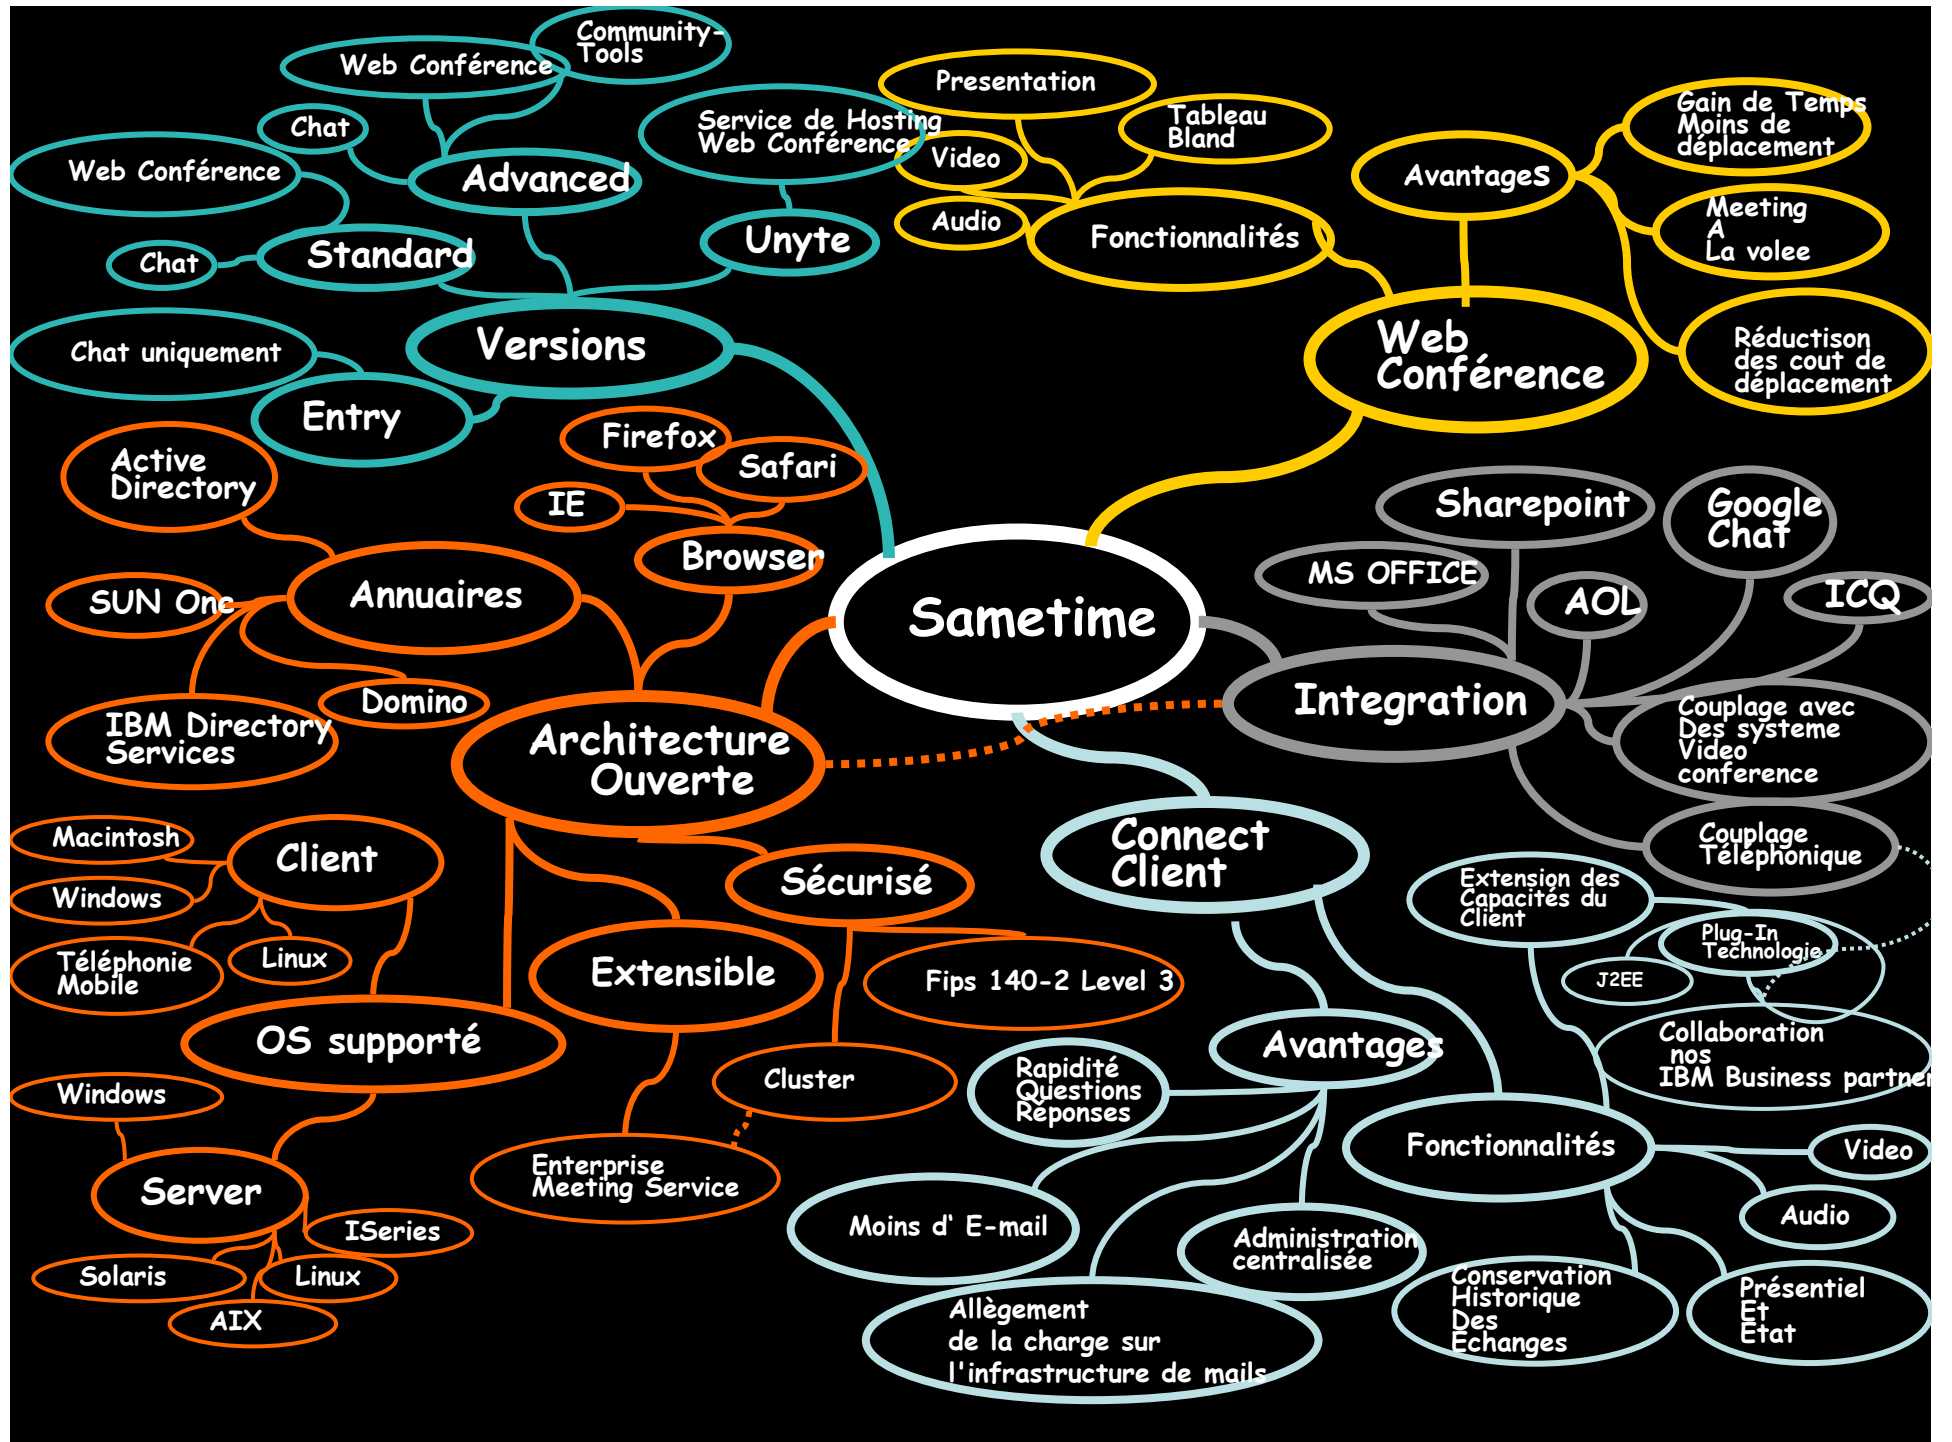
Community-Tools

Web Conférence

Chat

Web Conférence

Advanced

Service de Hosting Web Conférence

Standard

Chat

Unyte

Versions

Chat uniquement

Entry

Presentation

Tableau Bland

Video

Audio

Fonctionnalités

Avantages

Gain de Temps Moins de déplacement

Meeting A La volee

Réductison des cout de déplacement

Web Conférence

Active Directory

Firefox

Safari

IE

Browser

Annuaires

SUN One

Domino

IBM Directory Services

Sametime

Sharepoint

Google Chat

MS OFFICE

AOL

ICQ

Integration

Couplage avec Des systeme Video conference

Couplage Téléphonique

Architecture Ouverte

Macintosh

Client

Windows

Téléphonie Mobile

Linux

Sécurisé

Extensible

Fips 140-2 Level 3

OS supporté

Cluster

Windows

Server

ISeries

Solaris

Linux

AIX

Enterprise Meeting Service

Connect Client

Extension des Capacités du Client

Plug-In Technologie

J2EE

Collaboration nos IBM Business partne

Avantages

Rapidité Questions Réponses

Fonctionnalités

Video

Audio

Moins d' E-mail

Administration centralisée

Conservation Historique Des Echanges

Présentiel Et Etat

Allègement de la charge sur l'infrastructure de mails